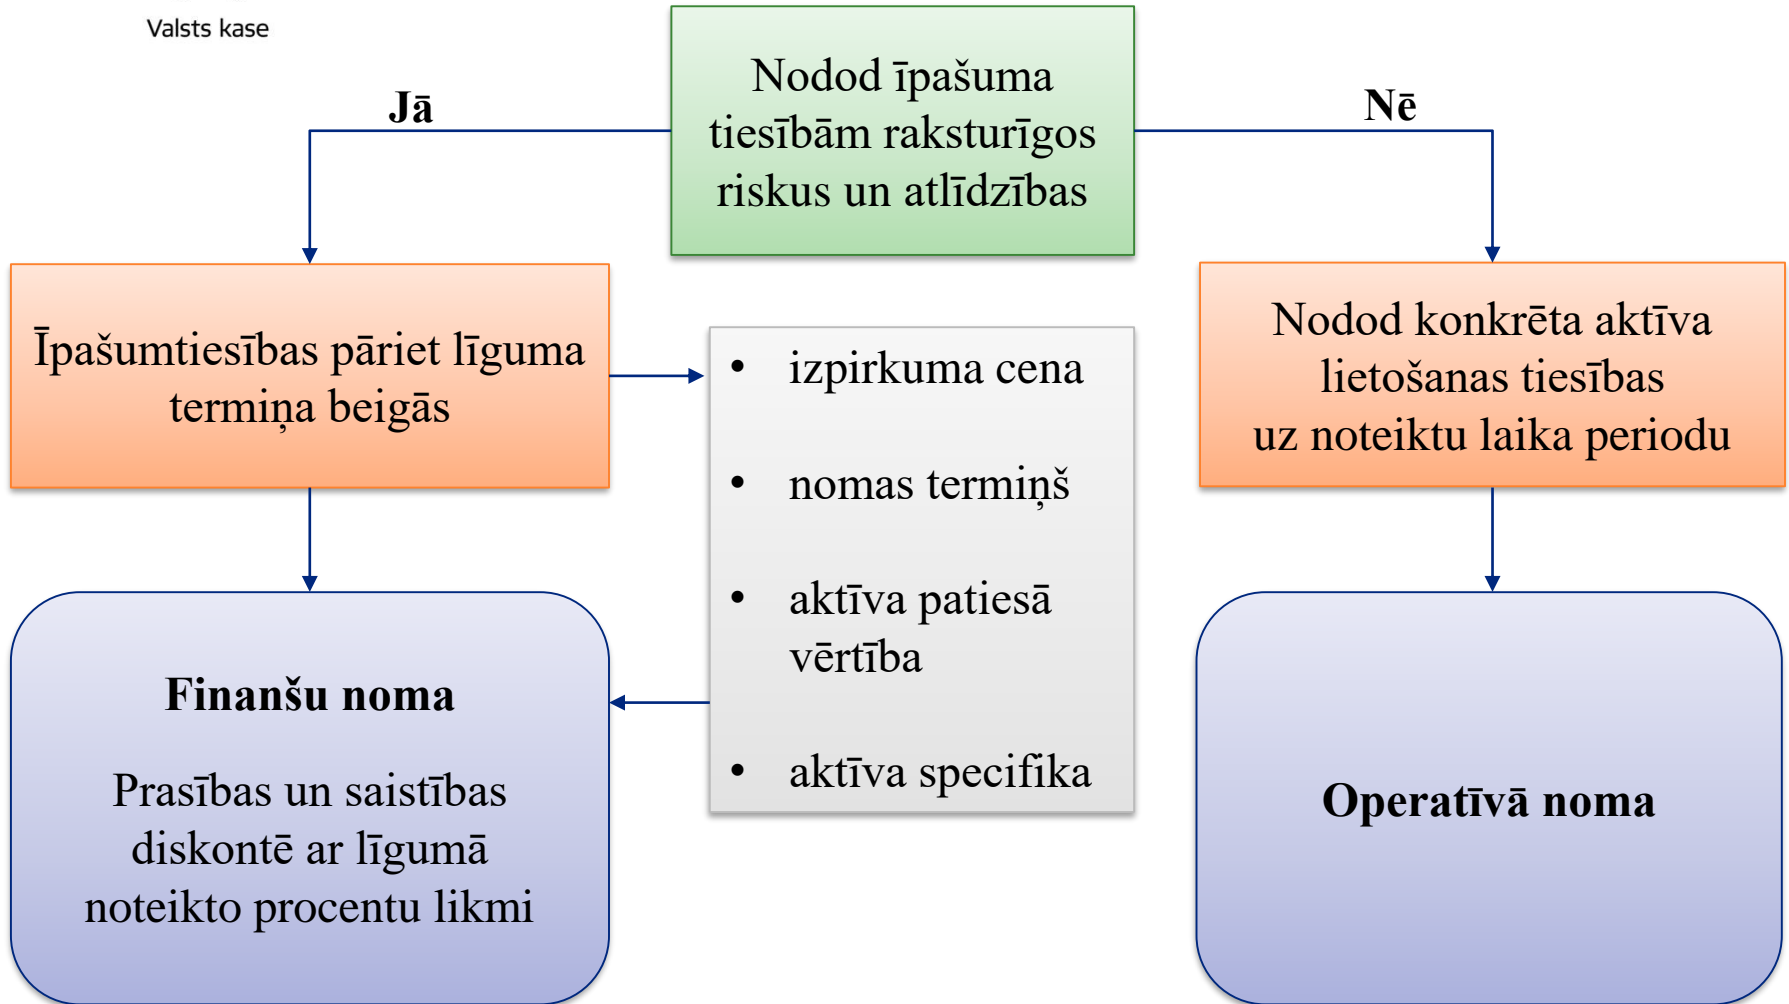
Valsts kase

Nodod īpašuma tiesībām raksturīgos riskus un atlīdzības

Jā

Nē

Īpašumtiesības pāriet līguma termiņa beigās

- izpirkuma cena
- nomas termiņš
- aktīva patiesā vērtība
- aktīva specifika

Nodod konkrēta aktīva lietošanas tiesības uz noteiktu laika periodu

Finanšu noma

Prasības un saistības diskontē ar līgumā noteikto procentu likmi

Operatīvā noma